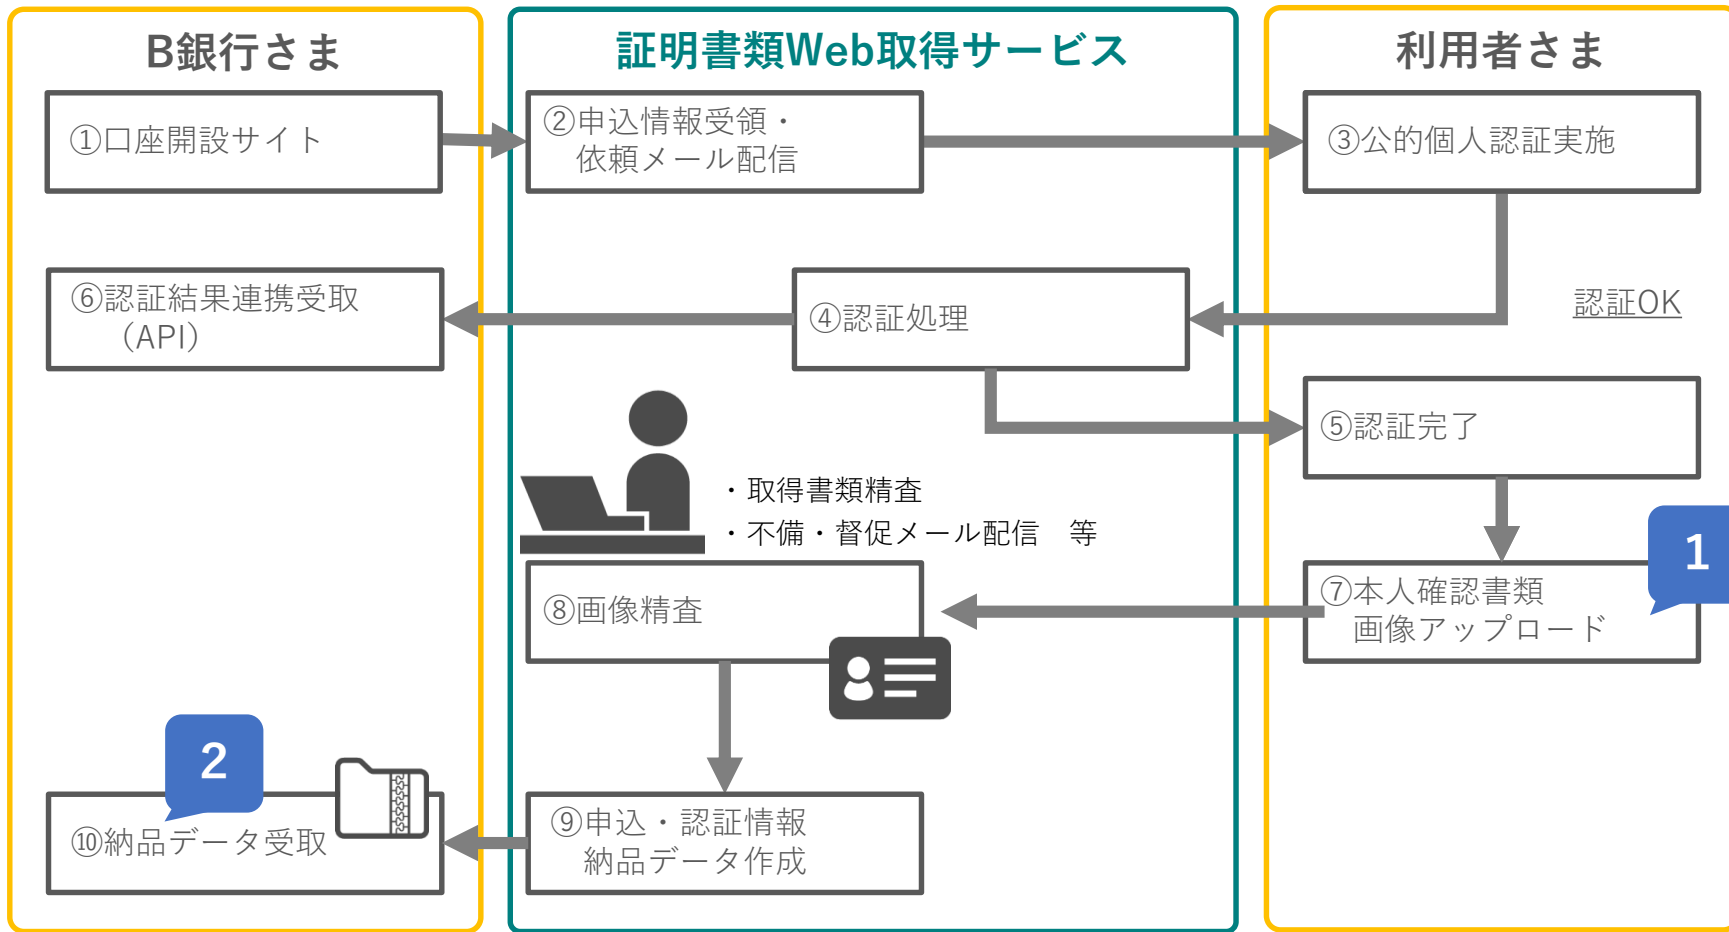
B銀行さま

①口座開設サイト

⑥認証結果連携受取（API）

2

⑩納品データ受取

証明書類Web取得サービス

②申込情報受領・依頼メール配信

④認証処理

・取得書類精査
・不備・督促メール配信　等

⑧画像精査

⑨申込・認証情報納品データ作成

利用者さま

③公的個人認証実施

認証OK

⑤認証完了

1

⑦本人確認書類画像アップロード